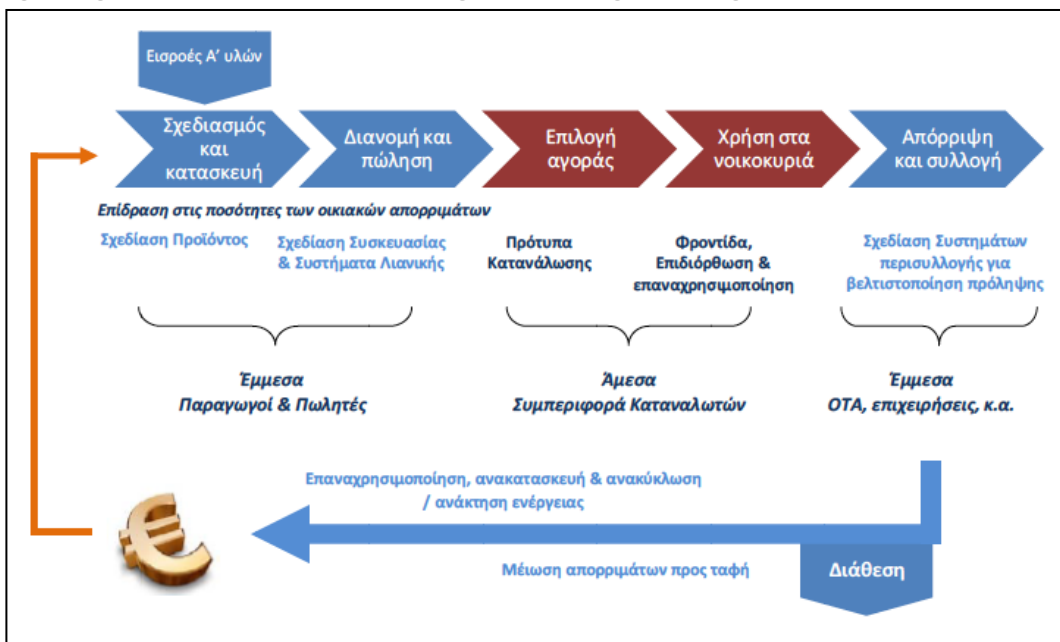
Εισροές Α' υλών

Σχεδιασμός και κατασκευή

Διανομή και πώληση

Επιλογή αγοράς

Χρήση στα νοικοκυριά

Απόρριψη και συλλογή

Επίδραση στις ποσότητες των οικιακών απορριμάτων

Σχεδίαση Προϊόντος

Σχεδίαση Συσκευασίας & Συστήματα Λιανικής

Πρότυπα Κατανάλωσης

Φροντίδα, Επιδιόρθωση & επαναχρησιμοποίηση

Σχεδίαση Συστημάτων περισυλλογής για βελτιστοποίηση πρόληψης

Έμμεσα
Παραγωγοί & Πωλητές

Άμεσα
Συμπεριφορά Καταναλωτών

Έμμεσα
ΟΤΑ, επιχειρήσεις, κ.α.

Επαναχρησιμοποίηση, ανακατασκευή & ανακύκλωση / ανάκτηση ενέργειας

Μείωση απορριμάτων προς ταφή

Διάθεση